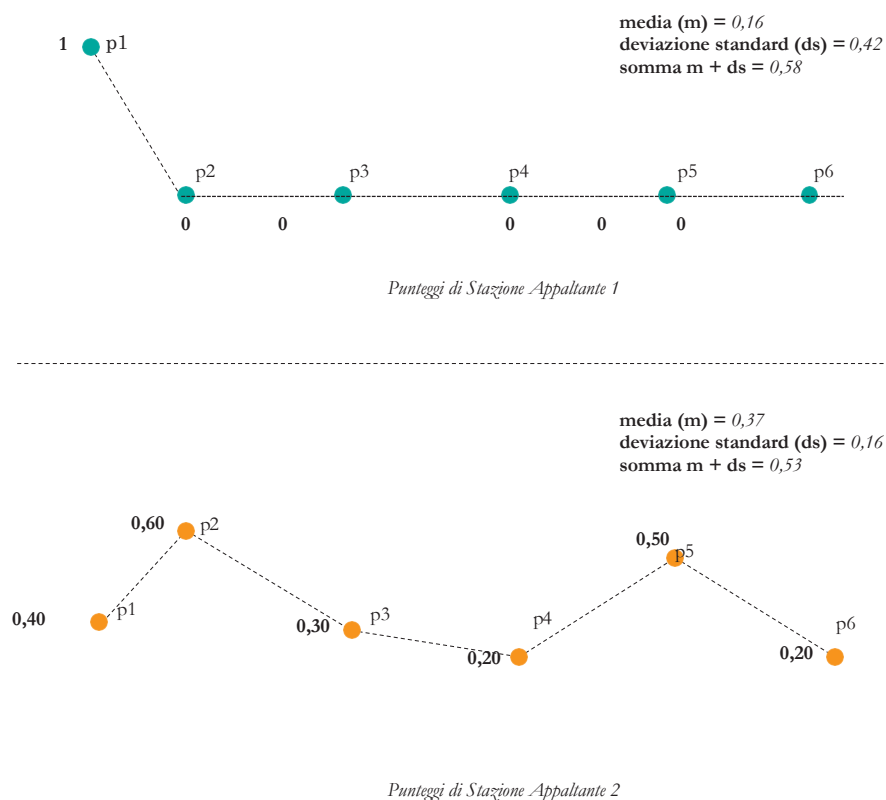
media (m) = *0,16*
deviazione standard (ds) = *0,42*
somma m + ds = *0,58*

1 p1

p2 p3 p4 p5 p6

0 0 0 0 0

*Punteggi di Stazione Appaltante 1*

media (m) = *0,37*
deviazione standard (ds) = *0,16*
somma m + ds = *0,53*

0,60 p2

0,50 p5

0,40 p1

0,30 p3

p4

0,20

p6

0,20

*Punteggi di Stazione Appaltante 2*